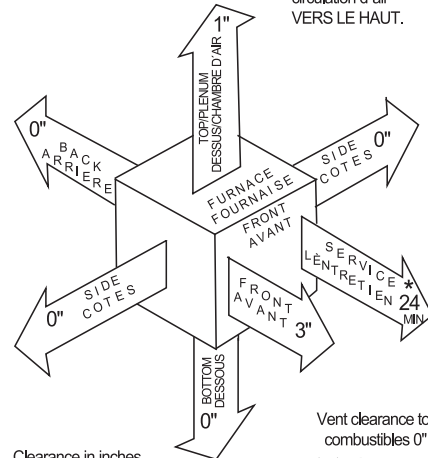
circulation d'air
VERS LE HAUT.

1"
TOP/PLENUM
DESSUS/CHAMBRE D'AIR

0"
BACK
ARRIERE

SIDE
COTES
0"

FURNACE
FOURNAISE

FRONT
AVANT

SERVICE
L'ENTRETIEN
* 24
MIN

SIDE
COTES
0"

FRONT
AVANT
3"

BOTTOM
DESSOUS
0"

Vent clearance to combustibles 0"

Clearance in inches